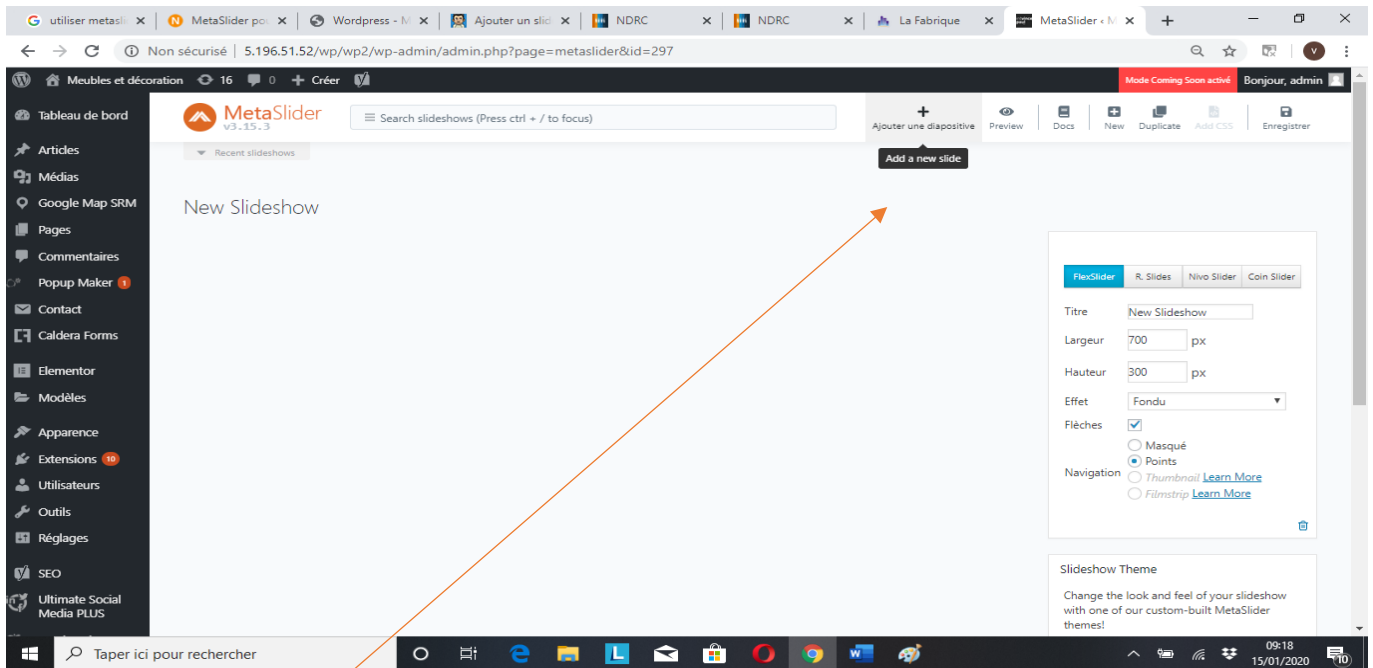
utiliser metasli ×
MetaSlider po ×
Wordpress - M ×
Ajouter un slid ×
NDRC ×
NDRC ×
La Fabrique ×
MetaSlider ‹ M ×
+

Non sécurisé | 5.196.51.52/wp/wp2/wp-admin/admin.php?page=metaslider&id=297

Meubles et décoration 16 0 + Créer
Mode Coming Soon activé
Bonjour, admin

Tableau de bord
Articles
Médias
Google Map SRM
Pages
Commentaires
Popup Maker 1
Contact
Caldera Forms
Elementor
Modèles
Apparence
Extensions 10
Utilisateurs
Outils
Réglages
SEO
Ultimate Social Media PLUS

MetaSlider
v3.15.3

Search slideshows (Press ctrl + / to focus)

Ajouter une diapositive
Preview
Docs
New
Duplicate
Add CSS
Enregistrer

Add a new slide

Recent slideshows

New Slideshow

FlexSlider
R. Slides
Nivo Slider
Coin Slider

Titre New Slideshow
Largeur 700 px
Hauteur 300 px
Effet Fondu
Flèches
Navigation
Masqué
Points
Thumbnail Learn More
Filmstrip Learn More

Slideshow Theme
Change the look and feel of your slideshow with one of our custom-built MetaSlider themes!

Taper ici pour rechercher
09:18
15/01/2020
10